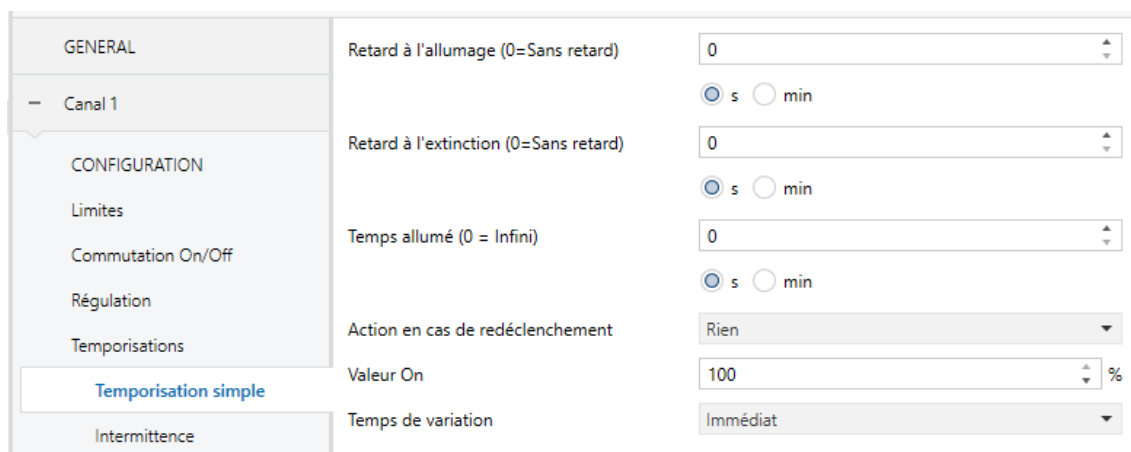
GENERAL

− Canal 1

CONFIGURATION

Limites

Commutation On/Off

Régulation

Temporisations

Temporisation simple

Intermittence

Retard à l'allumage (0=Sans retard) 0

s min

Retard à l'extinction (0=Sans retard) 0

s min

Temps allumé (0 = Infini) 0

s min

Action en cas de redéclenchement Rien

Valeur On 100 %

Temps de variation Immédiat